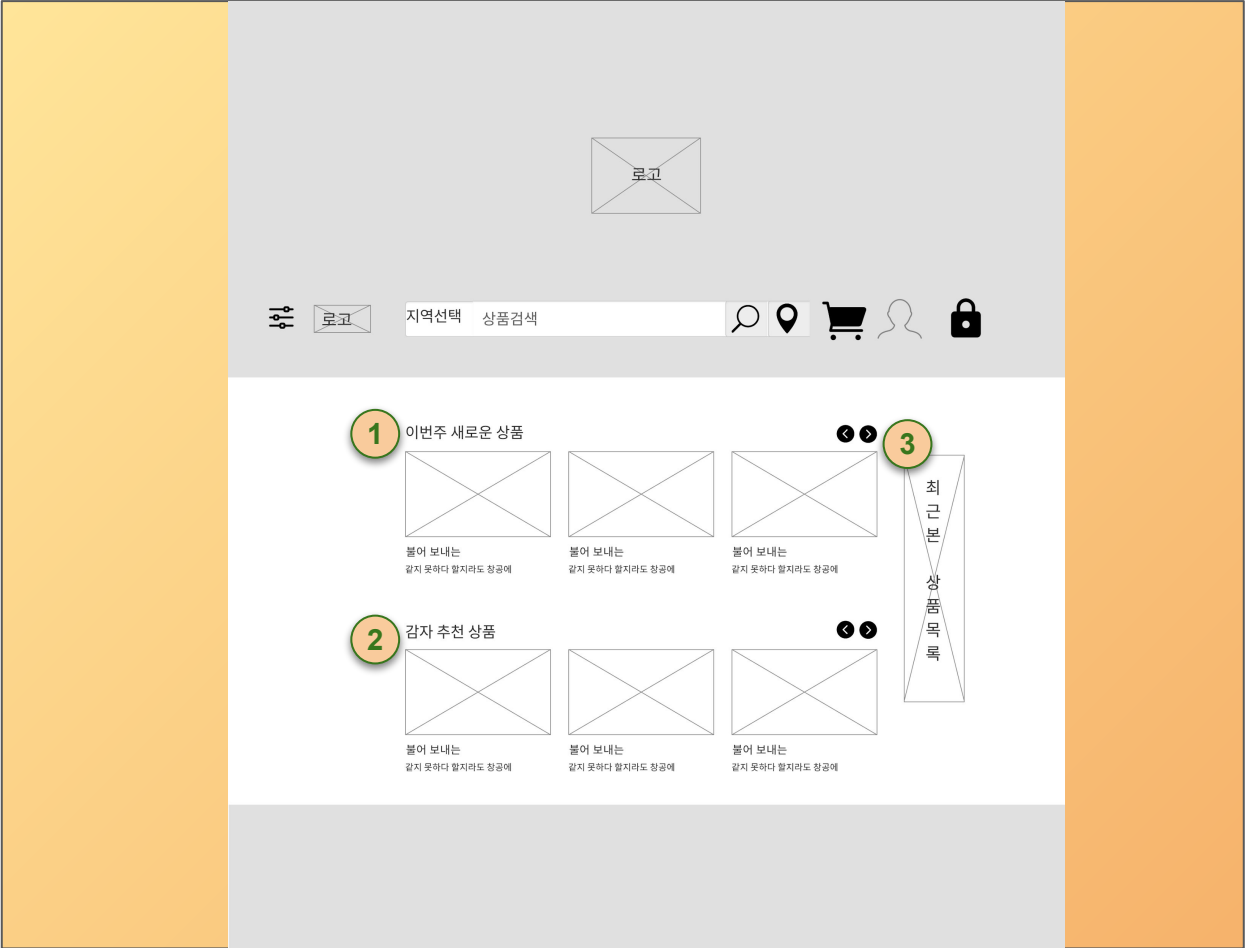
로고

로고

지역선택 상품검색

1 이번주 새로운 상품

3

최근본 상품목록

불어 보내는
같지 못하다 할지라도 창공에

불어 보내는
같지 못하다 할지라도 창공에

불어 보내는
같지 못하다 할지라도 창공에

2 감자 추천 상품

불어 보내는
같지 못하다 할지라도 창공에

불어 보내는
같지 못하다 할지라도 창공에

불어 보내는
같지 못하다 할지라도 창공에